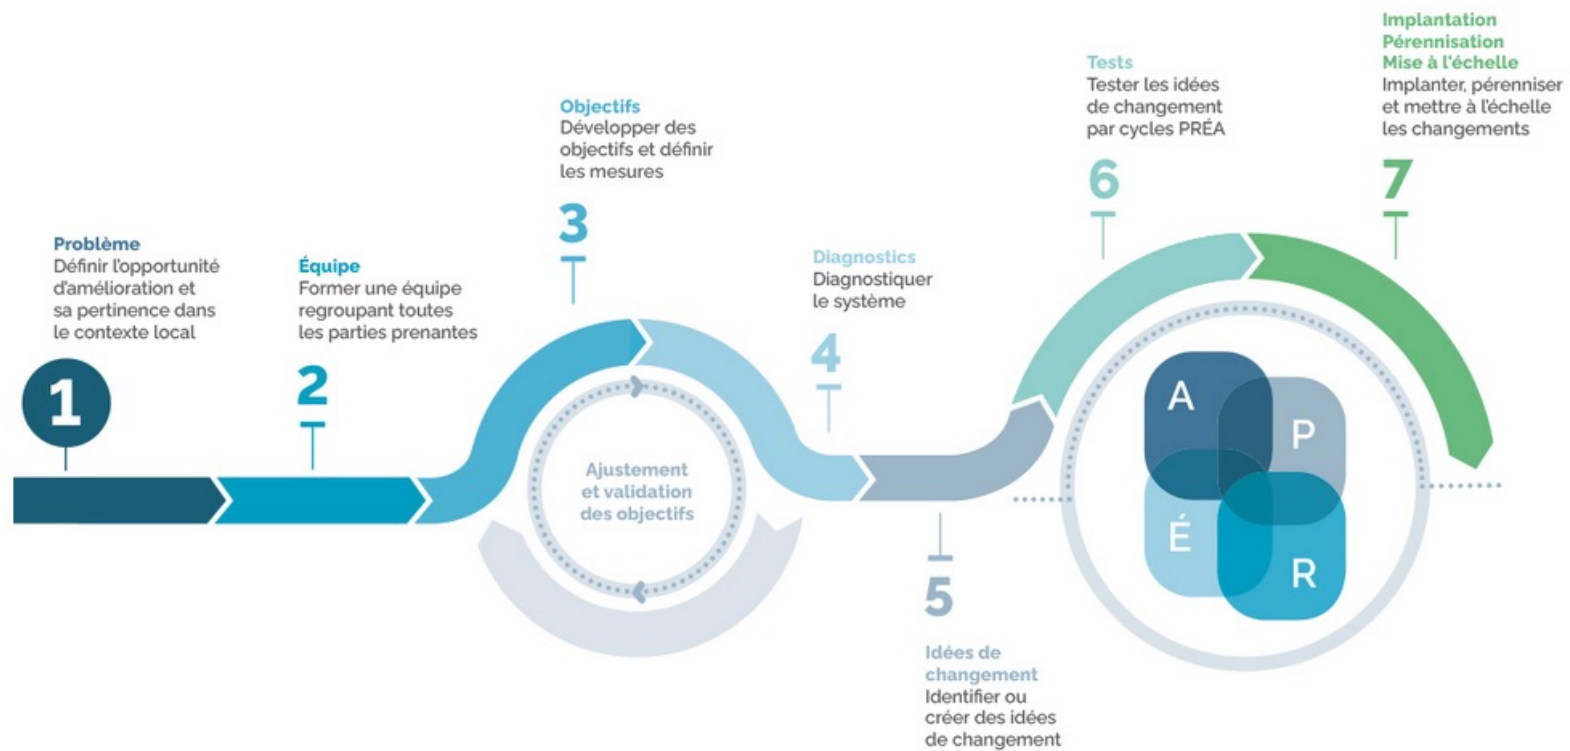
Problème
Définir l'opportunité d'amélioration et sa pertinence dans le contexte local

1

Équipe
Former une équipe regroupant toutes les parties prenantes

2

Objectifs
Développer des objectifs et définir les mesures

3

Ajustement et validation des objectifs

Diagnostics
Diagnostiquer le système

4

5

Idées de changement
Identifier ou créer des idées de changement

Tests
Tester les idées de changement par cycles PRÉA

6

Implantation
Pérennisation
Mise à l'échelle
Implanter, pérenniser et mettre à l'échelle les changements

7

A
P
É
R